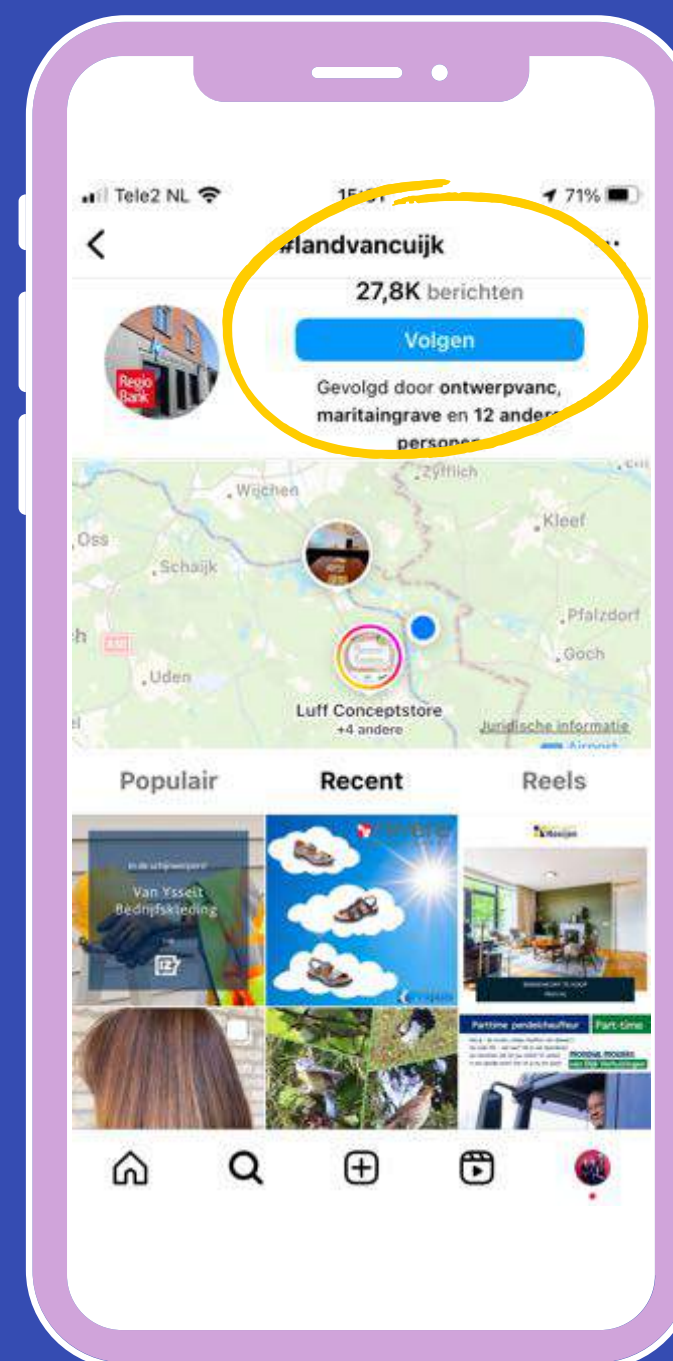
Tele2 NL 15:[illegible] 71%

#landvancuijk

27,8K berichten

Volgen

Gevolgd door ontwerpvanc, maritaingrave en 12 andere personen

Regio Bank

Zyfflich
Wijchen
Kleef
Oss
Schaijk
Pfalzdorf
Goch
Uden
Luff Conceptstore
+4 andere
Juridische informatie
Airport

Populair
Recent
Reels

In de schijnwerpers!
Van Ysselt Bedrijfskleding

Parttime pendelchauffeur
Part-time